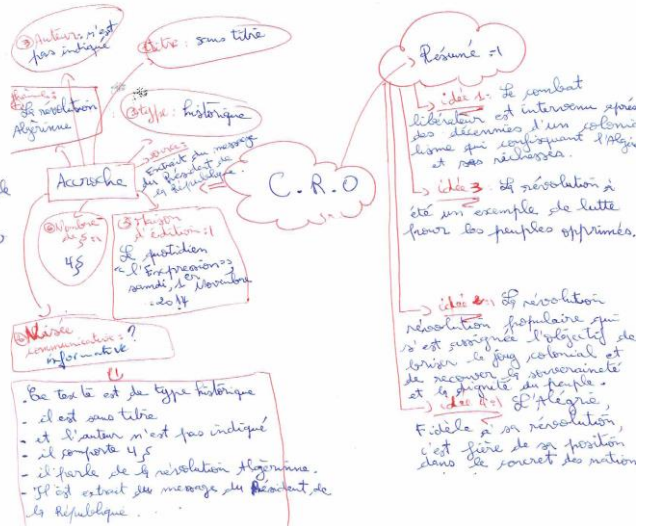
①Auteur: n'est pas indiqué

②titre: sans titre

thème: la révolution Algérienne

③type: historique

source: Extrait du message du Président de la République.

Accroche

C.R.O

nombre de §: 4§

④Maison d'édition: L quotidien «l'Expression» en samedi, 1 Novembre 2014

Visée communicative: ? informative

Résumé =1

idée 1: Le combat libérateur est intervenu après des décennies d'un colonialisme qui confisquant l'Algérie et ses richesses.

idée 3: La révolution a été un exemple de lutte pour les peuples opprimés.

idée 2: La révolution révolution populaire qui s'est assignée l'objectif de briser le joug colonial et de recouvrer la souveraineté et la dignité du peuple.

idée 4: L'Algérie, Fidèle à sa révolution, c'est fière de sa position dans le concert des nations

- Ce texte est de type historique
- il est sans titre
- et l'auteur n'est pas indiqué
- il comporte 4 §
- il parle de la révolution Algérienne.
- Il est extrait du message du Président de la République.